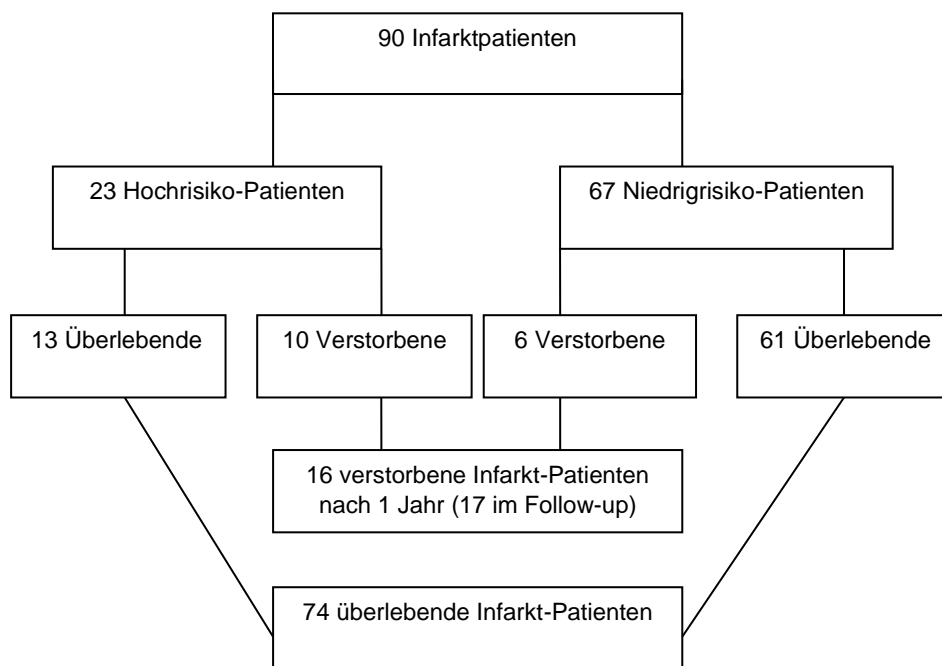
90 Infarktpatienten

23 Hochrisiko-Patienten

67 Niedrigrisiko-Patienten

13 Überlebende

10 Verstorbene

6 Verstorbene

61 Überlebende

16 verstorbene Infarkt-Patienten nach 1 Jahr (17 im Follow-up)

74 überlebende Infarkt-Patienten